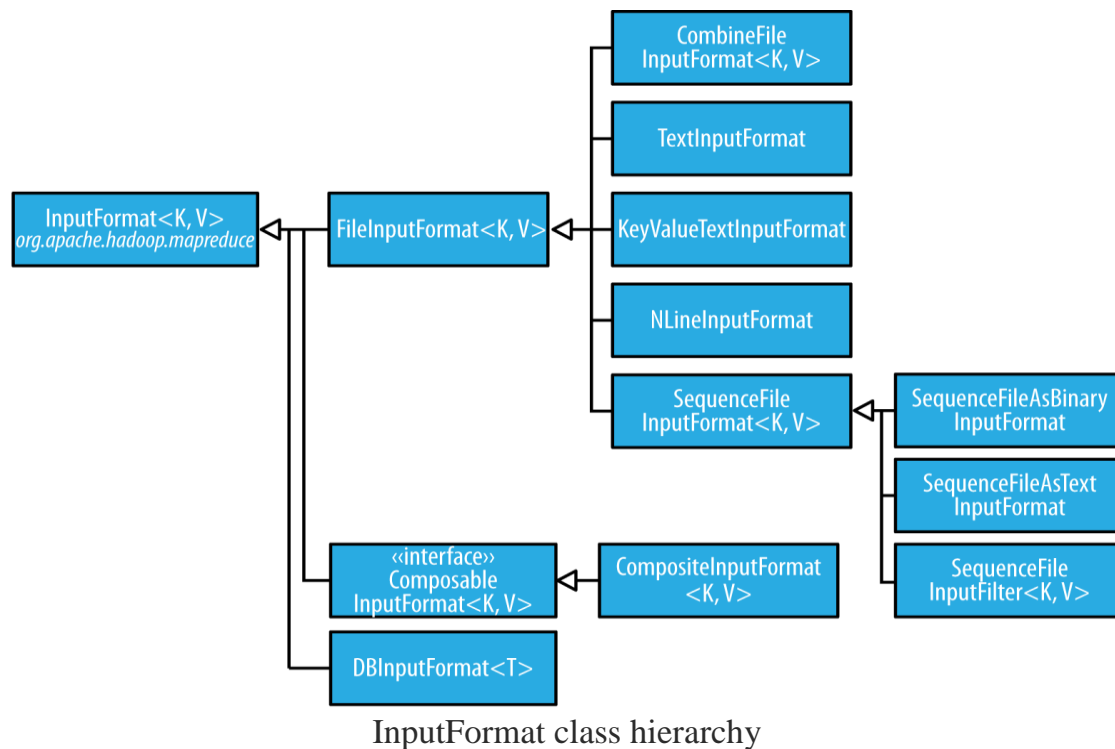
InputFormat<K, V>
org.apache.hadoop.mapreduce

FileInputFormat<K, V>

CombineFile InputFormat<K, V>

TextInputFormat

KeyValueTextInputFormat

NLineInputFormat

SequenceFile InputFormat<K, V>

SequenceFileAsBinary InputFormat

SequenceFileAsText InputFormat

SequenceFile InputFilter<K, V>

«interface» Composable InputFormat<K, V>

CompositeInputFormat <K, V>

DBInputFormat<T>

InputFormat class hierarchy